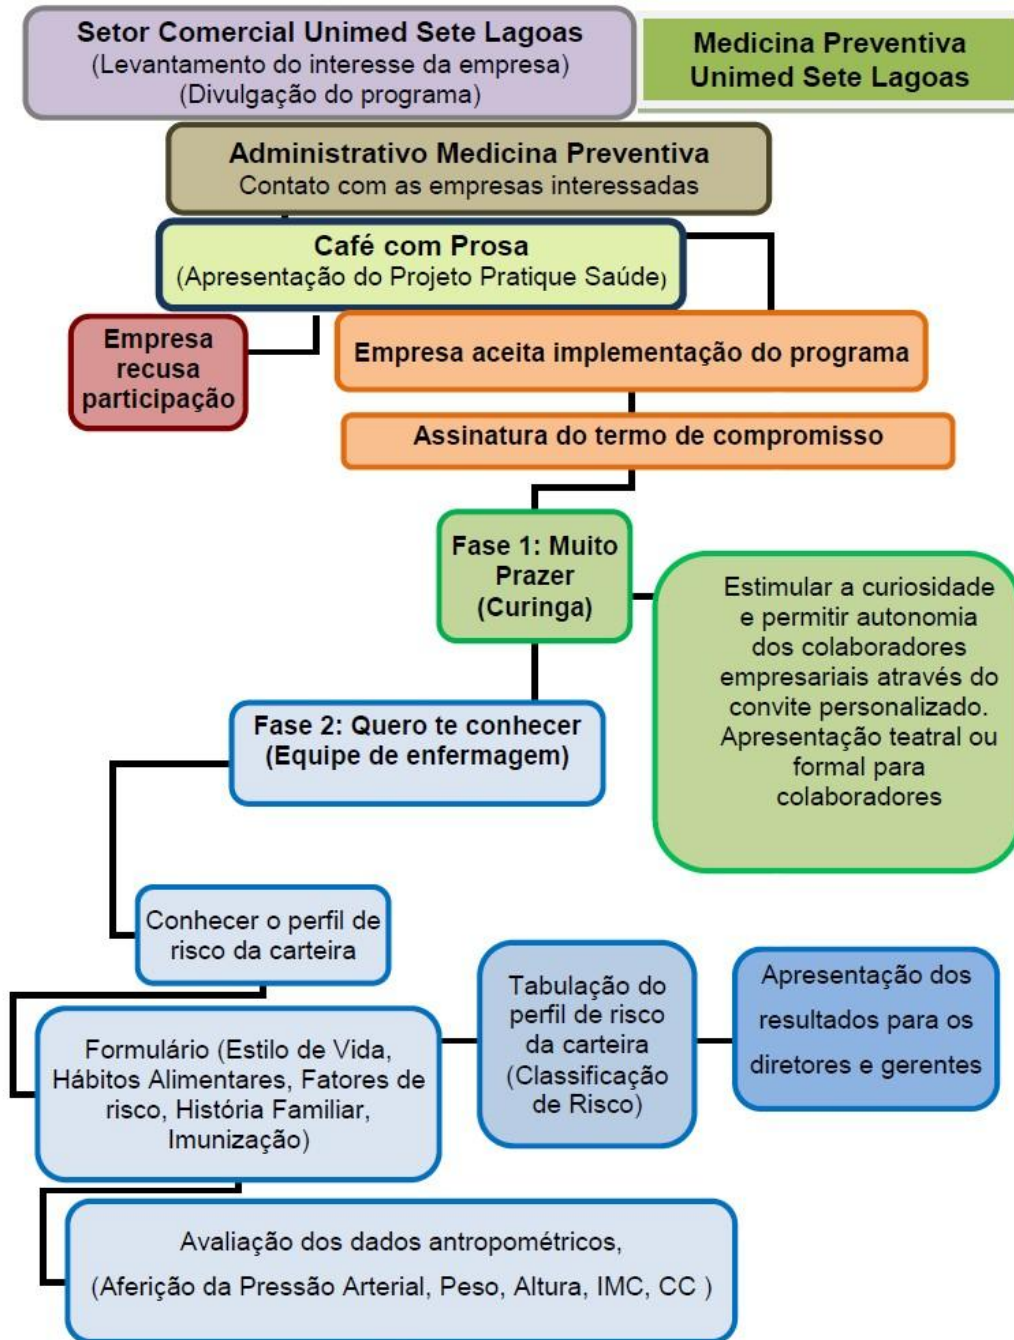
Setor Comercial Unimed Sete Lagoas
(Levantamento do interesse da empresa)
(Divulgação do programa)

Medicina Preventiva
Unimed Sete Lagoas

Administrativo Medicina Preventiva
Contato com as empresas interessadas

Café com Prosa
(Apresentação do Projeto Pratique Saúde)

Empresa recusa participação

Empresa aceita implementação do programa

Assinatura do termo de compromisso

Fase 1: Muito Prazer (Curinga)

Estimular a curiosidade e permitir autonomia dos colaboradores empresariais através do convite personalizado. Apresentação teatral ou formal para colaboradores

Fase 2: Quero te conhecer (Equipe de enfermagem)

Conhecer o perfil de risco da carteira

Formulário (Estilo de Vida, Hábitos Alimentares, Fatores de risco, História Familiar, Imunização)

Tabulação do perfil de risco da carteira (Classificação de Risco)

Apresentação dos resultados para os diretores e gerentes

Avaliação dos dados antropométricos,
(Aferição da Pressão Arterial, Peso, Altura, IMC, CC )